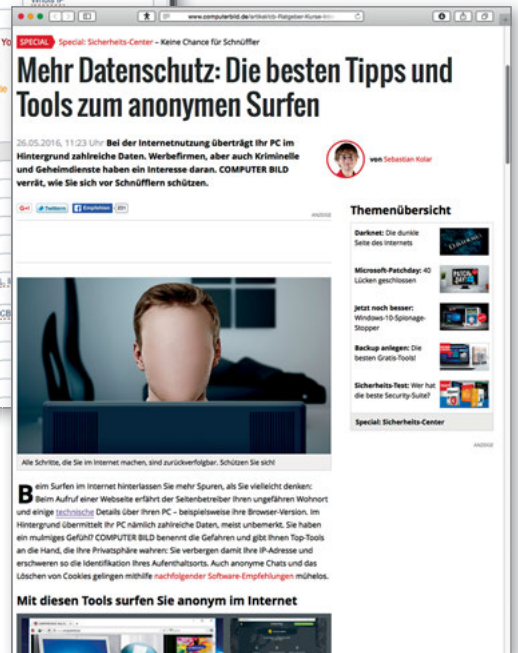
www.computerbild.de/artikel/cb-Ratgeber-Kurse-Wissen

SPECIAL Special: Sicherheits-Center – Keine Chance für Schnüffler

Mehr Datenschutz: Die besten Tipps und Tools zum anonymen Surfen

26.05.2016, 11:23 Uhr Bei der Internetnutzung überträgt Ihr PC im Hintergrund zahlreiche Daten. Werbefirmen, aber auch Kriminelle und Geheimdienste haben ein Interesse daran. COMPUTER BILD verrät, wie Sie sich vor Schnüfflern schützen.

von Sebastian Kolar

G+ Twittern Empfehlen 

ANZEIGE

Themenübersicht

Darknet: Die dunkle Seite des Internets

Microsoft-Patchday: 40 Lücken geschlossen

Jetzt noch besser: Windows-10-Spionage-Stopper

Backup anlegen: Die besten Gratis-Tools!

Sicherheits-Test: Wer hat die beste Security-Suite?

Special: Sicherheits-Center

ANZEIGE

Alle Schritte, die Sie im Internet machen, sind zurückverfolgbar. Schützen Sie sich!

Beim Surfen im Internet hinterlassen Sie mehr Spuren, als Sie vielleicht denken: Beim Aufruf einer Webseite erfährt der Seitenbetreiber Ihren ungefähren Wohnort und einige technische Details über Ihren PC – beispielsweise Ihre Browser-Version. Im Hintergrund übermittelt Ihr PC nämlich zahlreiche Daten, meist unbemerkt. Sie haben ein mulmiges Gefühl? COMPUTER BILD benennt die Gefahren und gibt Ihnen Top-Tools an die Hand, die Ihre Privatsphäre wahren: Sie verbergen damit Ihre IP-Adresse und erschweren so die Identifikation Ihres Aufenthaltsorts. Auch anonyme Chats und das Löschen von Cookies gelingen mithilfe nachfolgender Software-Empfehlungen mühelos.

Mit diesen Tools surfen Sie anonym im Internet